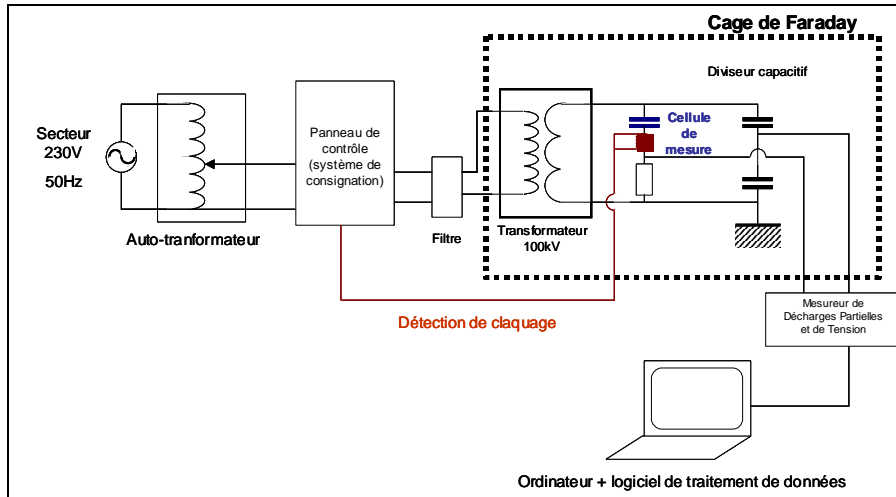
Cage de Faraday

Diviseur capacitif

Secteur 230V

50Hz

Panneau de contrôle (système de consignation)

Cellule de mesure

Auto-tranformateur

Filtre

Transformateur 100kV

Mesureur de Décharges Partielles et de Tension

Détection de claquage

Ordinateur + logiciel de traitement de données